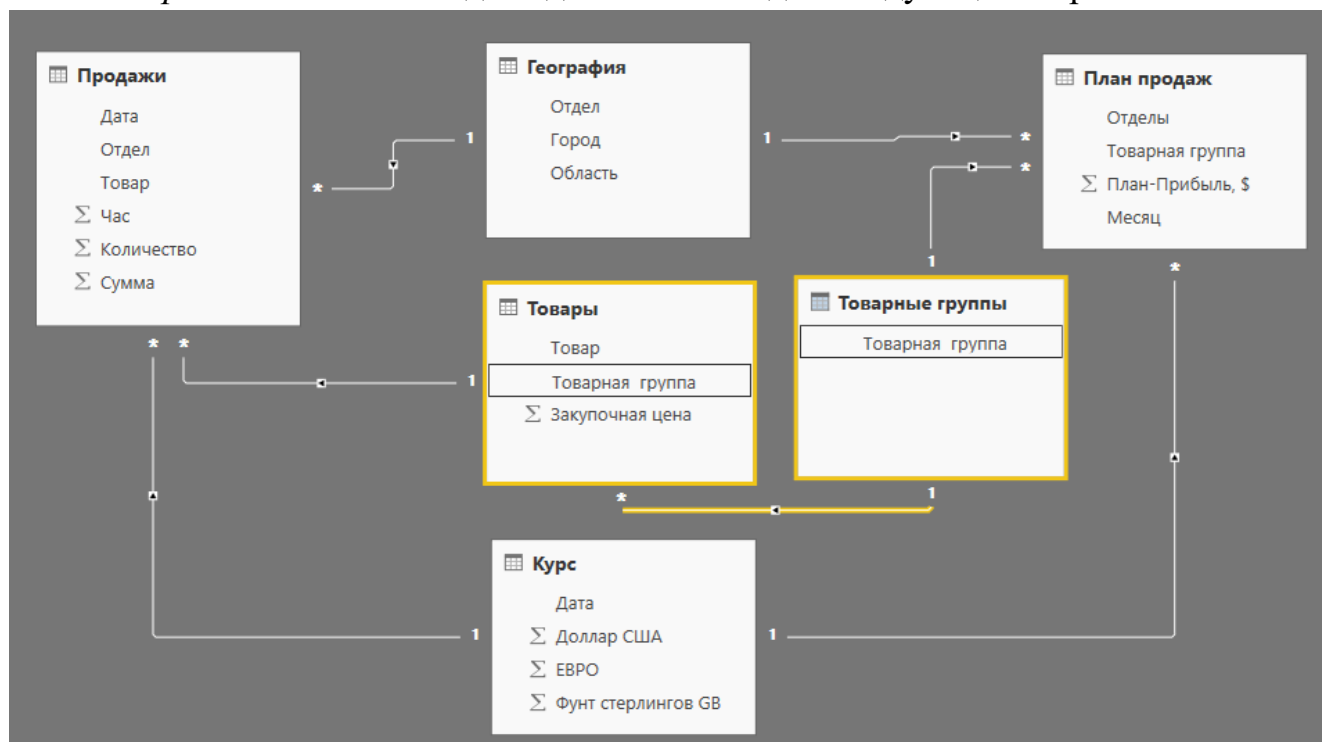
Продажи
Дата
Отдел
Товар
$\Sigma$ Час
$\Sigma$ Количество
$\Sigma$ Сумма

География
Отдел
Город
Область

План продаж
Отделы
Товарная группа
$\Sigma$ План-Прибыль, $
Месяц

Товары
Товар
Товарная группа
$\Sigma$ Закупочная цена

Товарные группы
Товарная группа

Курс
Дата
$\Sigma$ Доллар США
$\Sigma$ ЕВРО
$\Sigma$ Фунт стерлингов GB

1 1 1 1 1 1 1
* * * * * * *